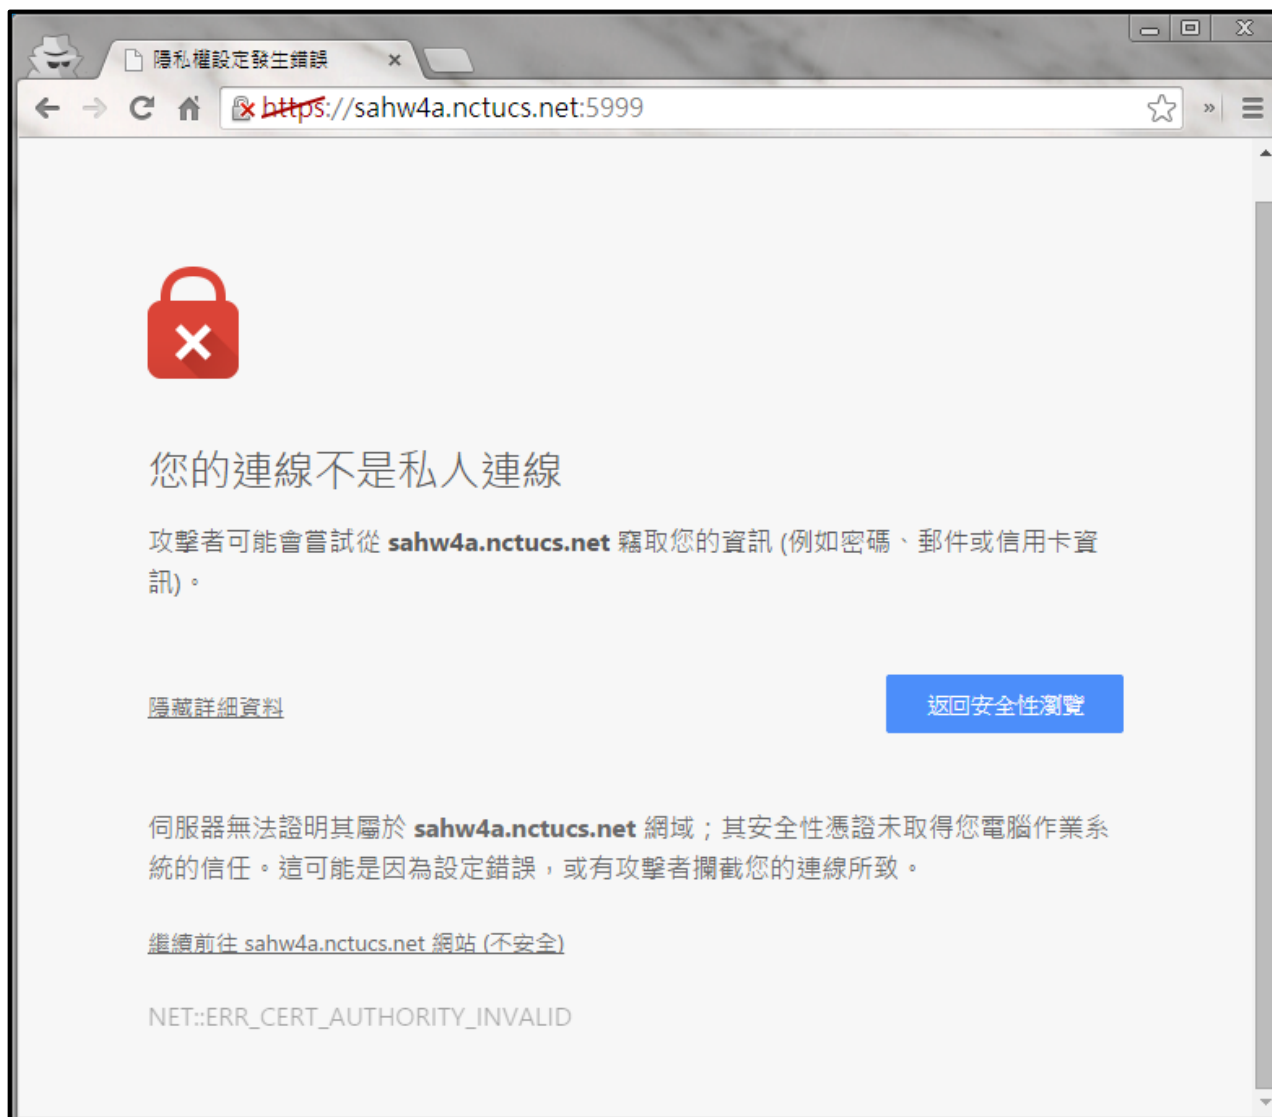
隱私權設定發生錯誤 ×

https://sahw4a.nctucs.net:5999

您的連線不是私人連線

攻擊者可能會嘗試從 sahw4a.nctucs.net 竊取您的資訊 (例如密碼、郵件或信用卡資訊)。

隱藏詳細資料

返回安全性瀏覽

伺服器無法證明其屬於 sahw4a.nctucs.net 網域；其安全性憑證未取得您電腦作業系統的信任。這可能是因為設定錯誤，或有攻擊者攔截您的連線所致。

繼續前往 sahw4a.nctucs.net 網站 (不安全)

NET::ERR_CERT_AUTHORITY_INVALID